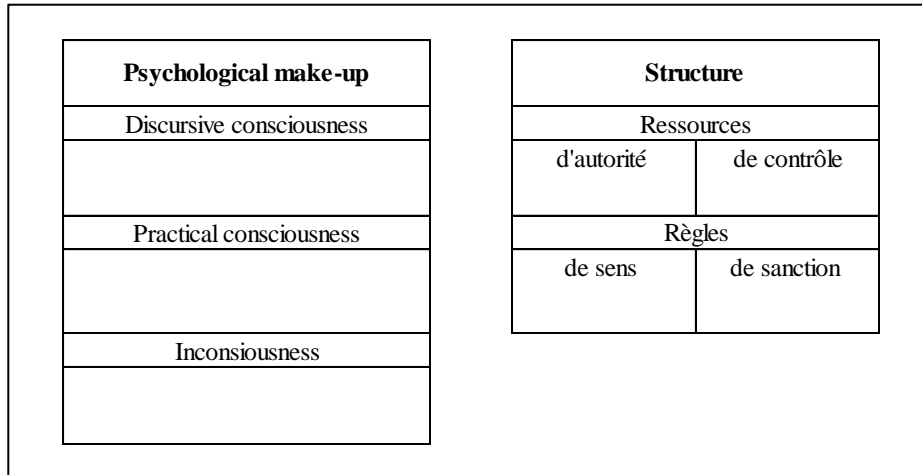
| Psychological make-up |
|---|
| Discursive consciousness |
| |
| Practical consciousness |
| |
| Inconsiousness |
| |

| Structure | |
|---|---|
| Ressources | |
| d'autorité | de contrôle |
| Règles | |
| de sens | de sanction |